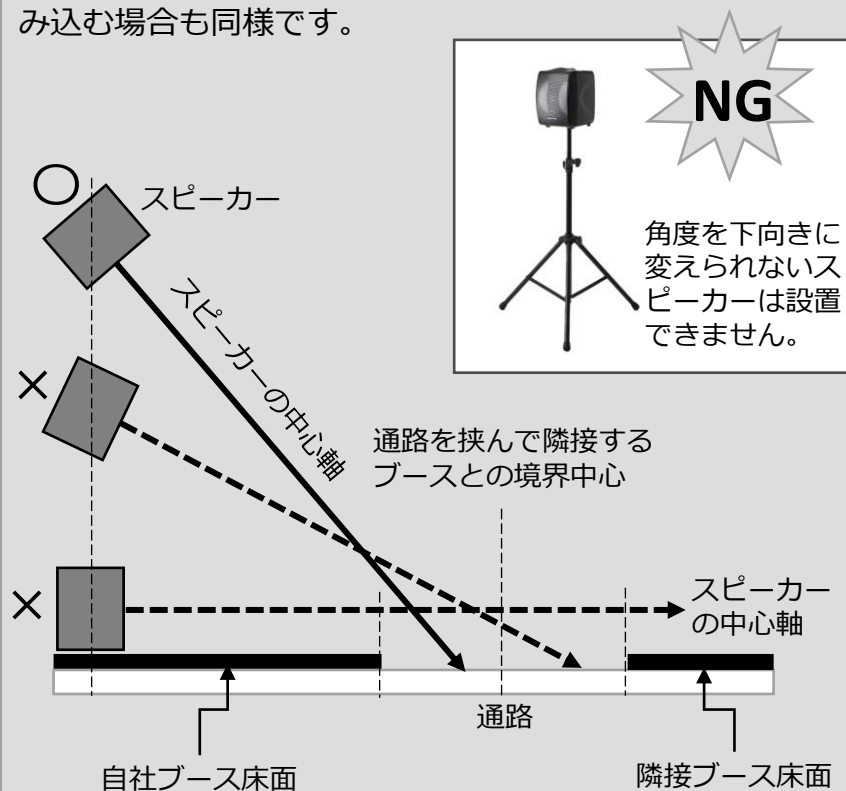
み込む場合も同様です。

NG

角度を下向きに変えられないスピーカーは設置できません。

○ スピーカー

スピーカーの中心軸

×

通路を挟んで隣接するブースとの境界中心

×

スピーカーの中心軸

通路

自社ブース床面

隣接ブース床面